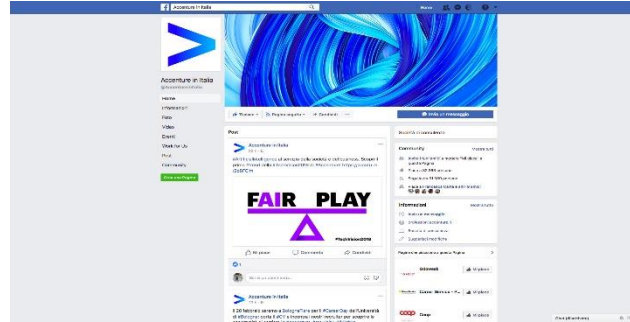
Accenture in Italia

Home

Accenture in Italia
@AccentureinItalia

Home
Informazioni
Foto
Video
Eventi
Work for Us
Post
Community

Crea una Pagina

Ti piace
Segui già
Condividi
...
Invia un messaggio

Post

Accenture in Italia

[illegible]

FAIR PLAY

#TechVision2018

Mi piace
Commenta
Condividi

Scrivi un commento...

Accenture in Italia

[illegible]

Community
Mostra tutti

Informazioni
Mostra tutti

Pagine che piacciono a questa Pagina

Mi piace
Mi piace
Mi piace

Coop

Chat (disattivata)